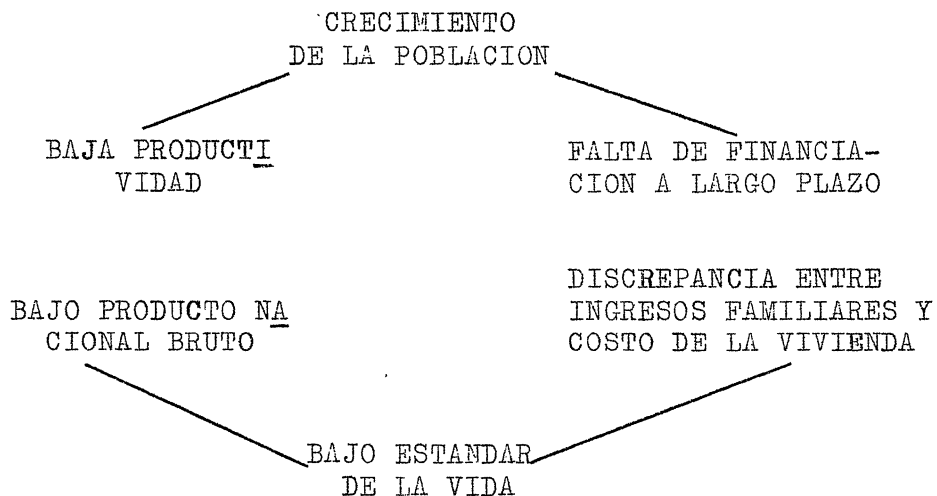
CRECIMIENTO DE LA POBLACION

BAJA PRODUCTIVIDAD

FALTA DE FINANCIACION A LARGO PLAZO

BAJO PRODUCTO NACIONAL BRUTO

DISCREPANCIA ENTRE INGRESOS FAMILIARES Y COSTO DE LA VIVIENDA

BAJO ESTANDAR DE LA VIDA